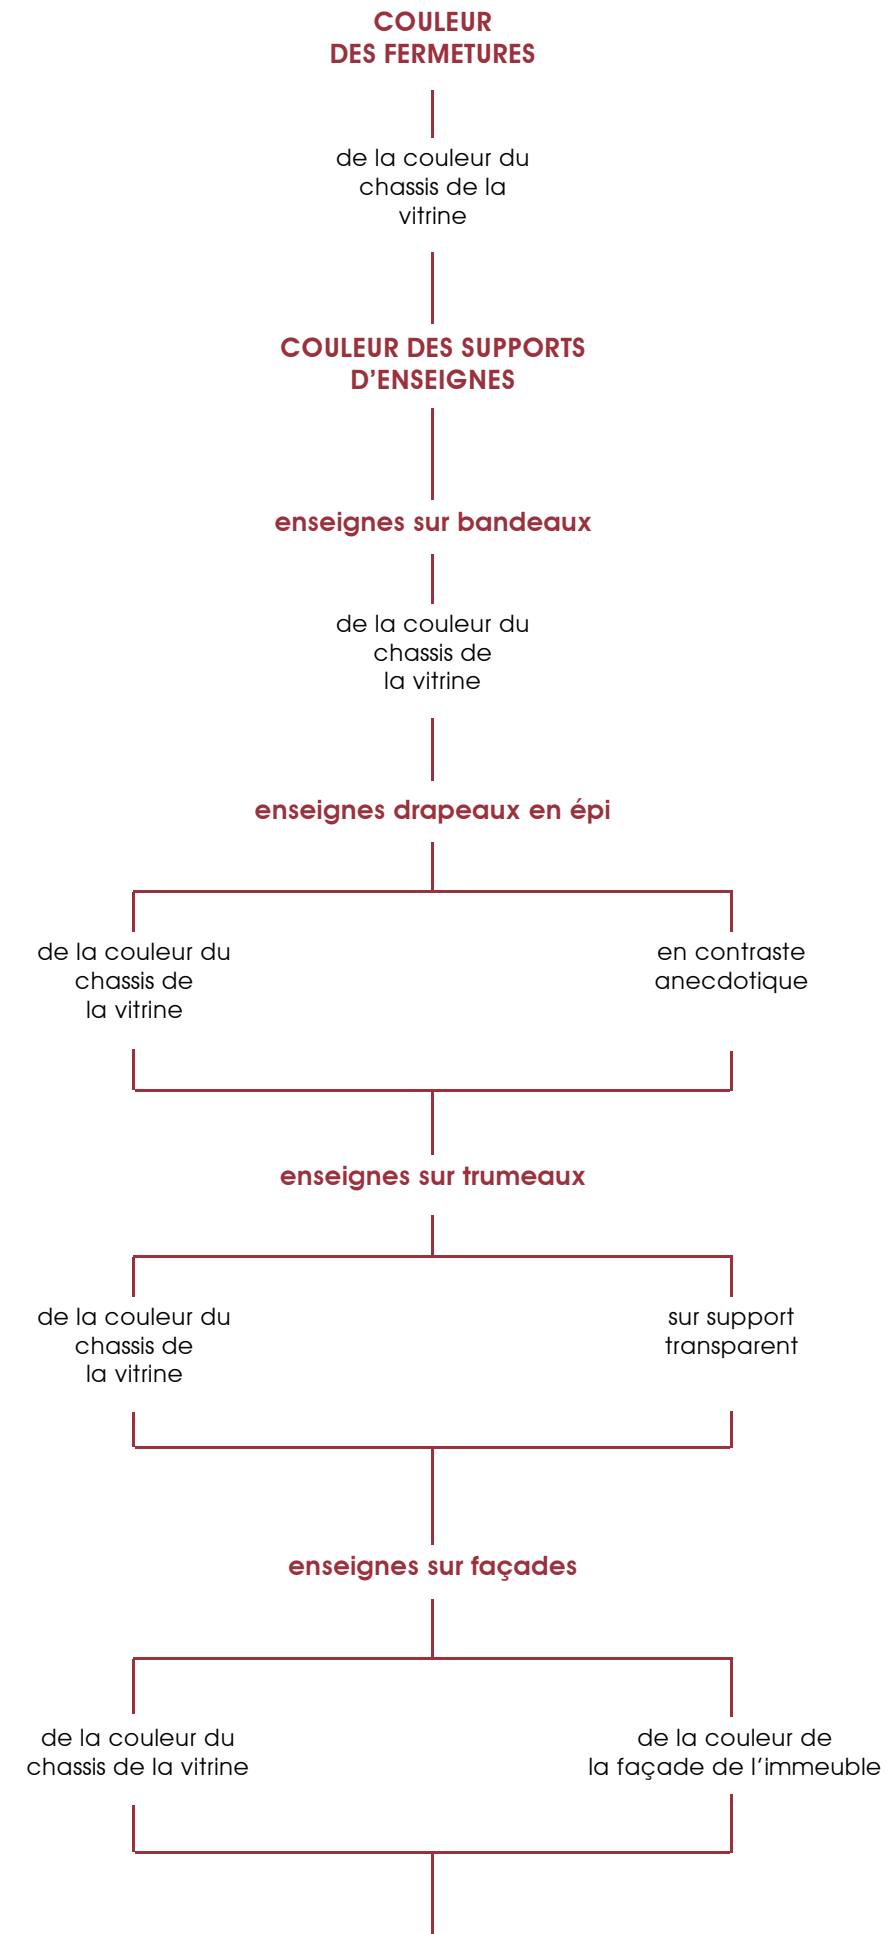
COULEUR
DES FERMETURES

de la couleur du chassis de la vitrine

COULEUR DES SUPPORTS
D'ENSEIGNES

enseignes sur bandeaux

de la couleur du chassis de la vitrine

enseignes drapeaux en épi

de la couleur du chassis de la vitrine

en contraste anecdotique

enseignes sur trumeaux

de la couleur du chassis de la vitrine

sur support transparent

enseignes sur façades

de la couleur du chassis de la vitrine

de la couleur de la façade de l'immeuble